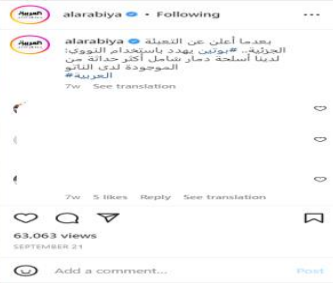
العربية alarabiya • Following

alarabiya بعدما أعلن عن التعبئة الجزئية.. #بوتين يهدد باستخدام النووي: لدينا أسلحة دمار شامل أكثر حداثة من الموجودة لدى الناتو #العربية

7w See translation

7w 5 likes Reply See translation

63,063 views

SEPTEMBER 21

Add a comment... Post